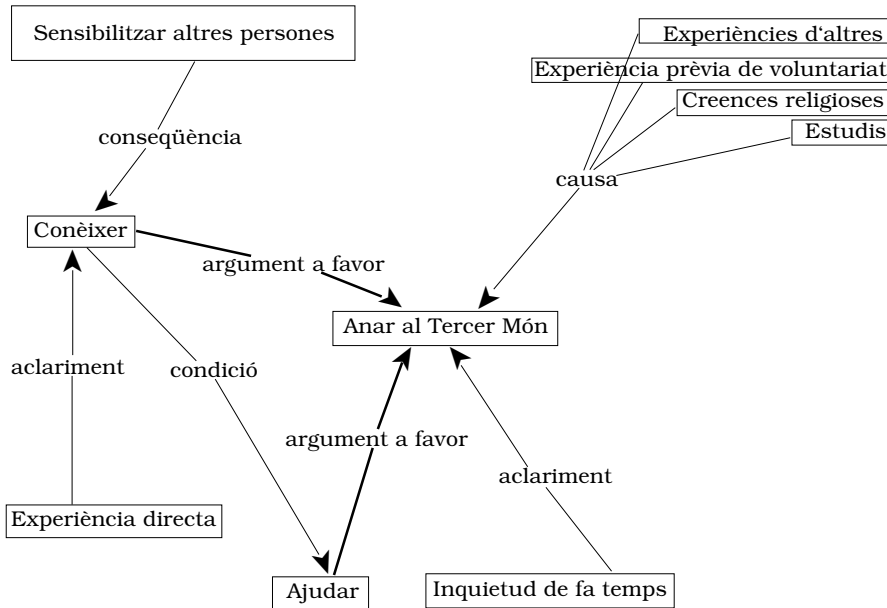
Sensibilitzar altres persones

conseqüència

Experiències d'altres

Experiència prèvia de voluntariat

Creences religioses

Estudis

causa

Conèixer

argument a favor

Anar al Tercer Món

aclariment

condició

argument a favor

aclariment

Experiència directa

Ajudar

Inquietud de fa temps